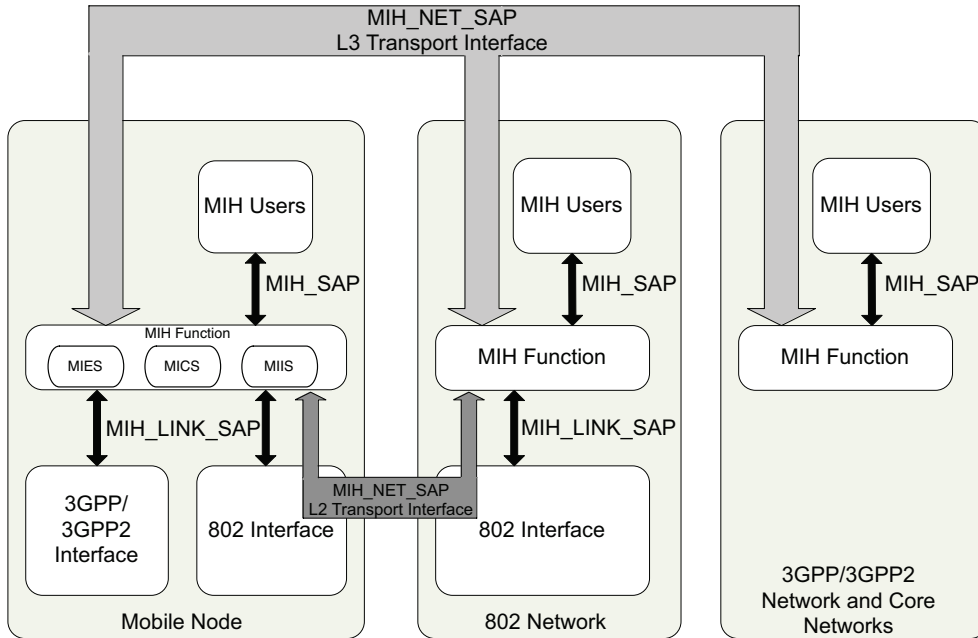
MIH_NET_SAP
L3 Transport Interface

MIH Users

MIH_SAP

MIH Function

MIES

MICS

MIIS

MIH_LINK_SAP

3GPP/
3GPP2
Interface

802 Interface

MIH_NET_SAP
L2 Transport Interface

Mobile Node

MIH Users

MIH_SAP

MIH Function

MIH_LINK_SAP

802 Interface

802 Network

MIH Users

MIH_SAP

MIH Function

3GPP/3GPP2
Network and Core
Networks